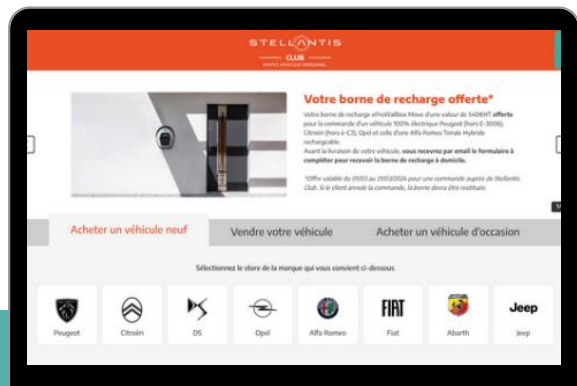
STELLANTIS
CLUB
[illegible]

Votre borne de recharge offerte*

Votre borne de recharge eProWallbox Move d'une valeur de 540€HT offerte pour la commande d'un véhicule 100% électrique Peugeot (hors E-3008), Citroën (hors ë-C3), Opel et celle d'une Alfa Romeo Tonale Hybride rechargeable.
Avant la livraison de votre véhicule, vous recevrez par email le formulaire à compléter pour recevoir la borne de recharge à domicile.

*Offre valable du 01/03 au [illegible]/2024 pour une commande auprès de Stellantis Club. Si le client annule la commande, la borne devra être restituée.

Acheter un véhicule neuf
Vendre votre véhicule
Acheter un véhicule d'occasion

Sélectionnez le store de la marque qui vous convient ci-dessous

Peugeot
Citroën
DS
Opel
Alfa Romeo
FIAT
Fiat
Abarth
Jeep
Jeep